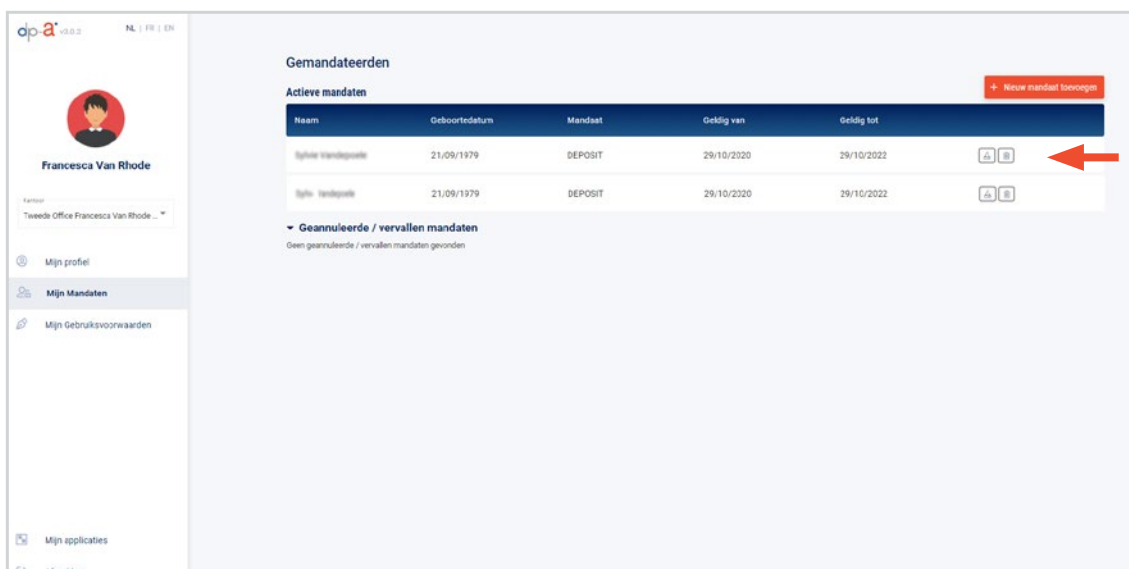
dp-a v3.0.2 NL | FR | EN

Francesca Van Rhode

Kantoor
Tweede Office Francesca Van Rhode ...

Mijn profiel

Mijn Mandaten

Mijn Gebruiksvoorwaarden

Mijn applicaties

Gemandateerden

Actieve mandaten

+ Nieuw mandaat toevoegen

| Naam | Geboortedatum | Mandaat | Geldig van | Geldig tot |
|---|---|---|---|---|
| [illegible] | 21/09/1979 | DEPOSIT | 29/10/2020 | 29/10/2022 |
| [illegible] | 21/09/1979 | DEPOSIT | 29/10/2020 | 29/10/2022 |

Geannuleerde / vervallen mandaten

Geen geannuleerde / vervallen mandaten gevonden